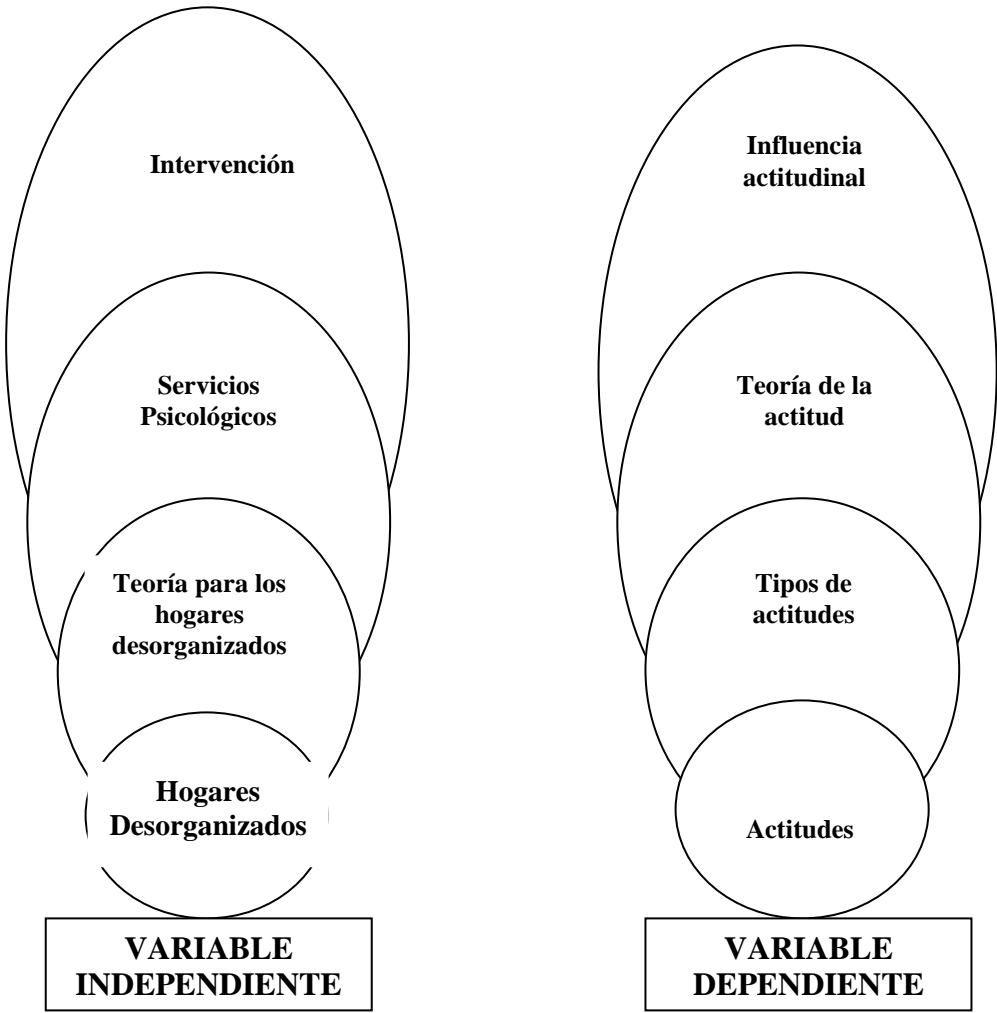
Intervención

Servicios Psicológicos

Teoría para los hogares desorganizados

Hogares Desorganizados

VARIABLE INDEPENDIENTE

Influencia actitudinal

Teoría de la actitud

Tipos de actitudes

Actitudes

VARIABLE DEPENDIENTE